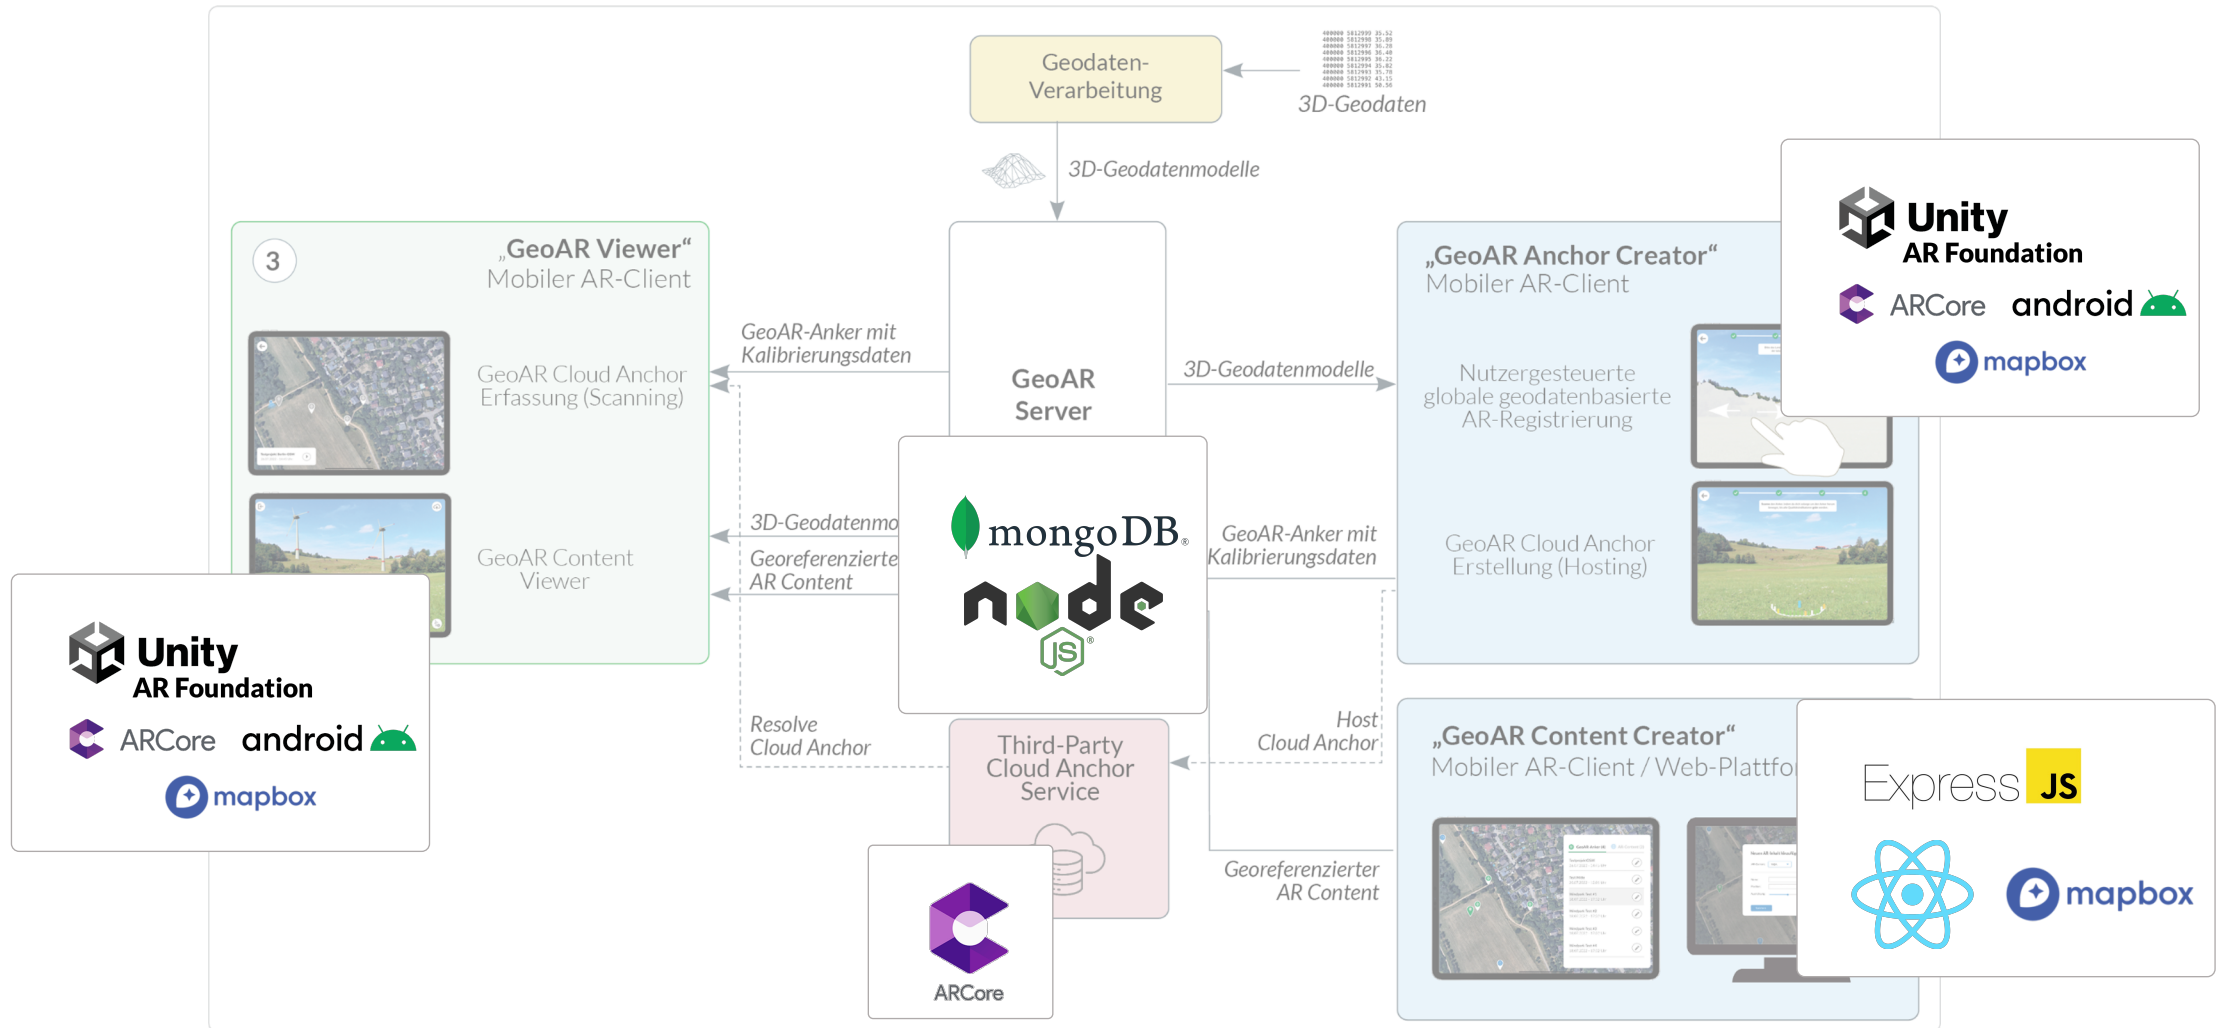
Geodaten-Verarbeitung

3D-Geodaten

3D-Geodatenmodelle

Unity
AR Foundation
ARCore android
mapbox

3
„GeoAR Viewer“
Mobiler AR-Client

GeoAR Cloud Anchor Erfassung (Scanning)

GeoAR Content Viewer

GeoAR-Anker mit Kalibrierungsdaten

3D-Geodatenmo

Georeferenzierte AR Content

Resolve Cloud Anchor

GeoAR Server

mongoDB.
node JS

3D-Geodatenmodelle

GeoAR-Anker mit Kalibrierungsdaten

Host Cloud Anchor

Georeferenzierter AR Content

„GeoAR Anchor Creator“
Mobiler AR-Client

Nutzergesteuerte globale geodatenbasierte AR-Registrierung

GeoAR Cloud Anchor Erstellung (Hosting)

Unity
AR Foundation
ARCore android
mapbox

Third-Party Cloud Anchor Service

ARCore

„GeoAR Content Creator“
Mobiler AR-Client / Web-Plattfo

Express JS
mapbox